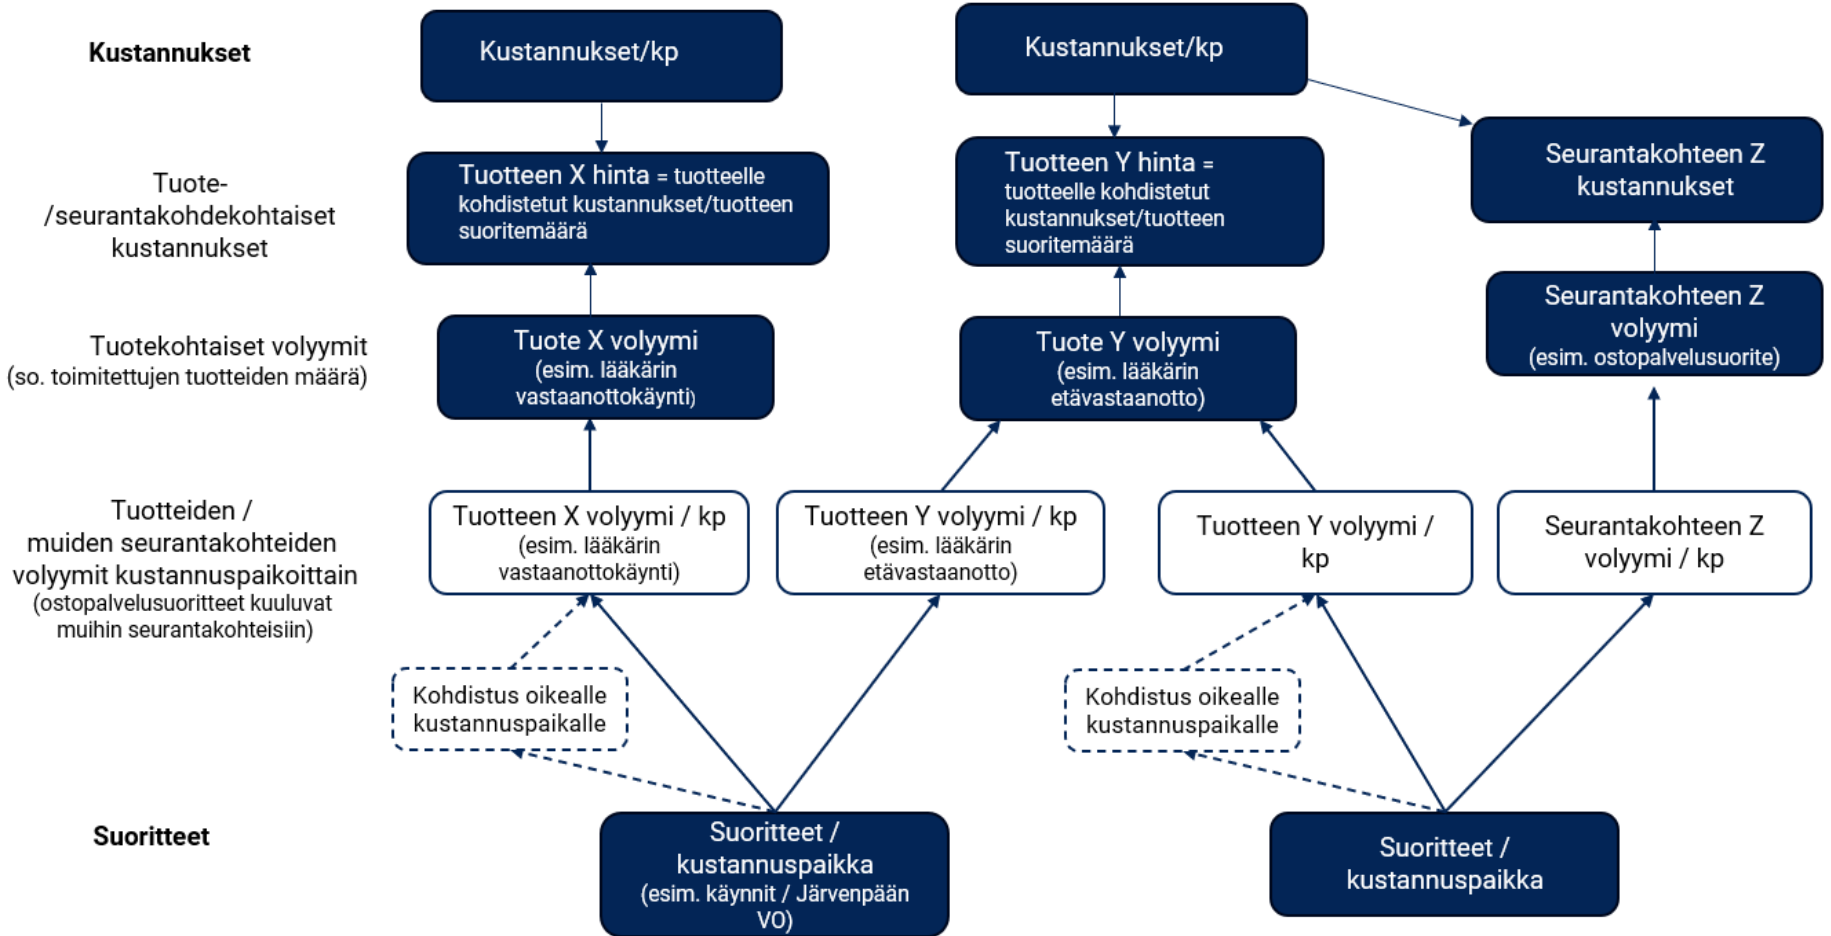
Kustannukset

Kustannukset/kp

Kustannukset/kp

Tuote-/seurantakohdekohtaiset kustannukset

Tuotteen X hinta = tuotteelle kohdistetut kustannukset/tuotteen suoritemäärä

Tuotteen Y hinta = tuotteelle kohdistetut kustannukset/tuotteen suoritemäärä

Seurantakohteen Z kustannukset

Tuotekohtaiset volyymit (so. toimitettujen tuotteiden määrä)

Tuote X volyymi (esim. lääkärin vastaanottokäynti)

Tuote Y volyymi (esim. lääkärin etävastaanotto)

Seurantakohteen Z volyymi (esim. ostopalvelusuorite)

Tuotteiden / muiden seurantakohteiden volyymit kustannuspaikoittain (ostopalvelusuoritteet kuuluvat muihin seurantakohteisiin)

Tuotteen X volyymi / kp (esim. lääkärin vastaanottokäynti)

Tuotteen Y volyymi / kp (esim. lääkärin etävastaanotto)

Tuotteen Y volyymi / kp

Seurantakohteen Z volyymi / kp

Kohdistus oikealle kustannuspaikalle

Kohdistus oikealle kustannuspaikalle

Suoritteet

Suoritteet / kustannuspaikka (esim. käynnit / Järvenpään VO)

Suoritteet / kustannuspaikka